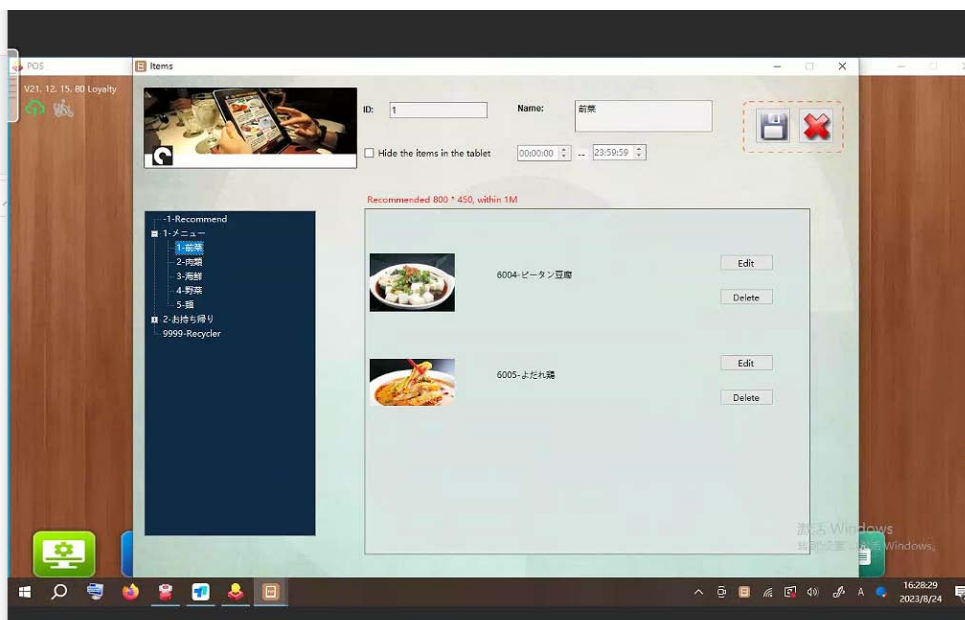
POS

V21. 12. 15. 80 Loyalty

Items

ID: 1

Name: 前菜

Hide the items in the tablet

00:00:00 -- 23:59:59

Recommended 800 * 450, within 1M

-1-Recommend
1-メニュー
1-前菜
2-肉類
3-海鮮
4-野菜
5-麺
2-お持ち帰り
9999-Recycler

6004-ピータン豆腐

Edit

Delete

6005-よだれ鶏

Edit

Delete

激活 Windows
转到"设置"以激活 Windows。

A

16:28:29
2023/8/24